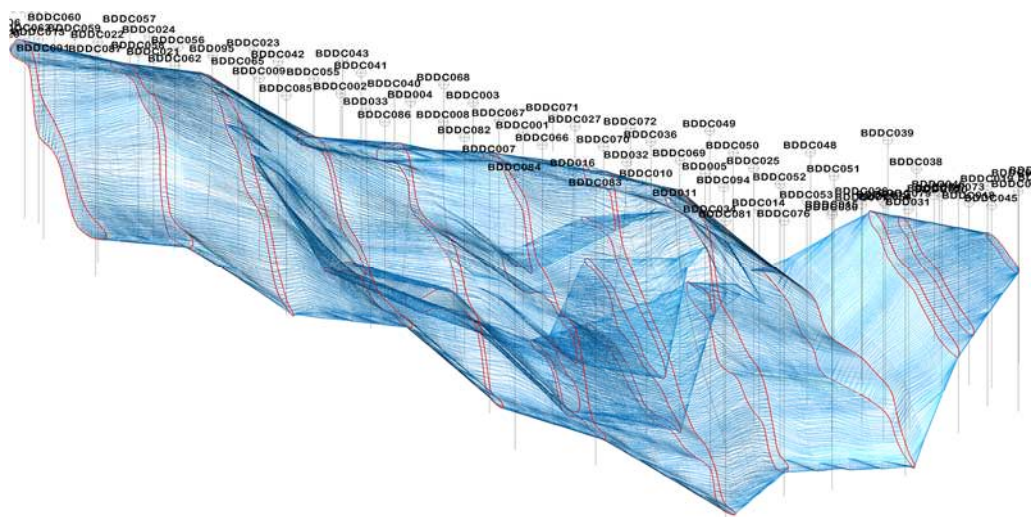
BDDC060
BDDC057
BDDC059
BDDC024
BDDC022
BDDC001
BDDC056
BDDC023
BDDC058
BDDC021
BDDC095
BDDC042
BDDC043
BDDC062
BDDC065
BDDC041
BDDC009
BDDC055
BDDC040
BDDC068
BDDC085
BDDC002
BDDC004
BDDC003
BDDC033
BDDC086
BDDC008
BDDC067
BDDC071
BDDC027
BDDC072
BDDC082
BDDC001
BDDC066
BDDC036
BDDC049
BDDC070
BDDC007
BDDC032
BDDC050
BDDC069
BDDC048
BDDC039
BDDC084
BDDC016
BDDC005
BDDC025
BDDC038
BDDC010
BDDC051
BDDC083
BDDC094
BDDC052
BDDC011
BDDC053
BDDC073
BDDC014
BDDC031
BDDC045
BDDC081
BDDC076